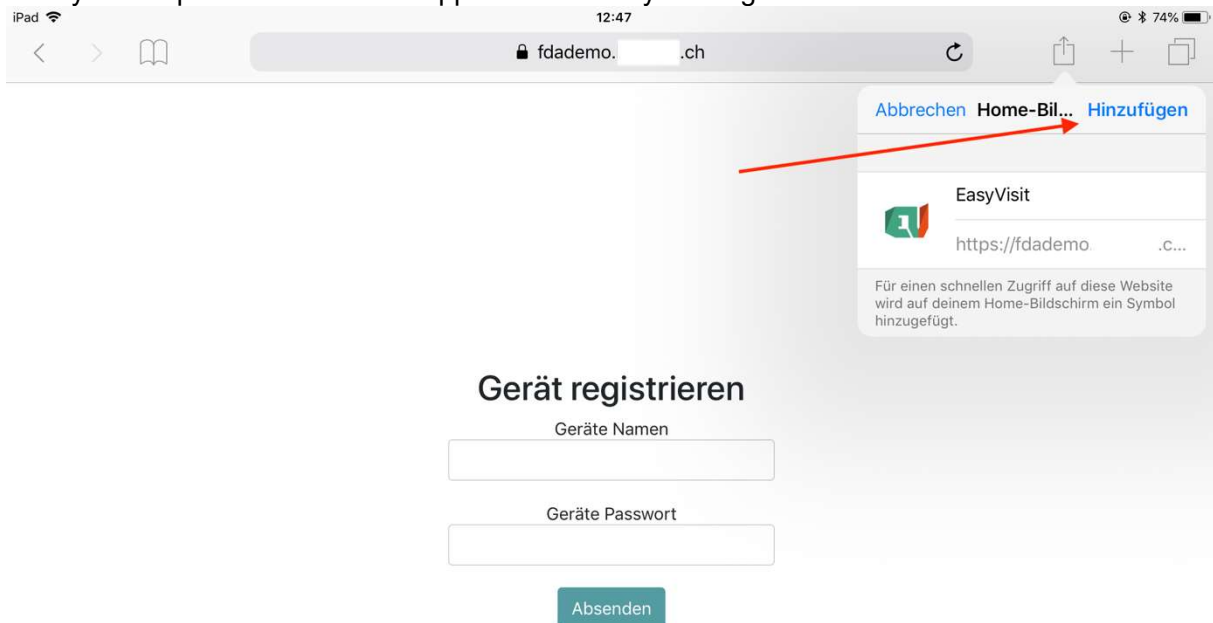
iPad 12:47 74%

fdademo. .ch

Abbrechen Home-Bil... Hinzufügen

EasyVisit

https://fdademo .c...

Für einen schnellen Zugriff auf diese Website wird auf deinem Home-Bildschirm ein Symbol hinzugefügt.

Gerät registrieren

Geräte Namen

Geräte Passwort

Absenden